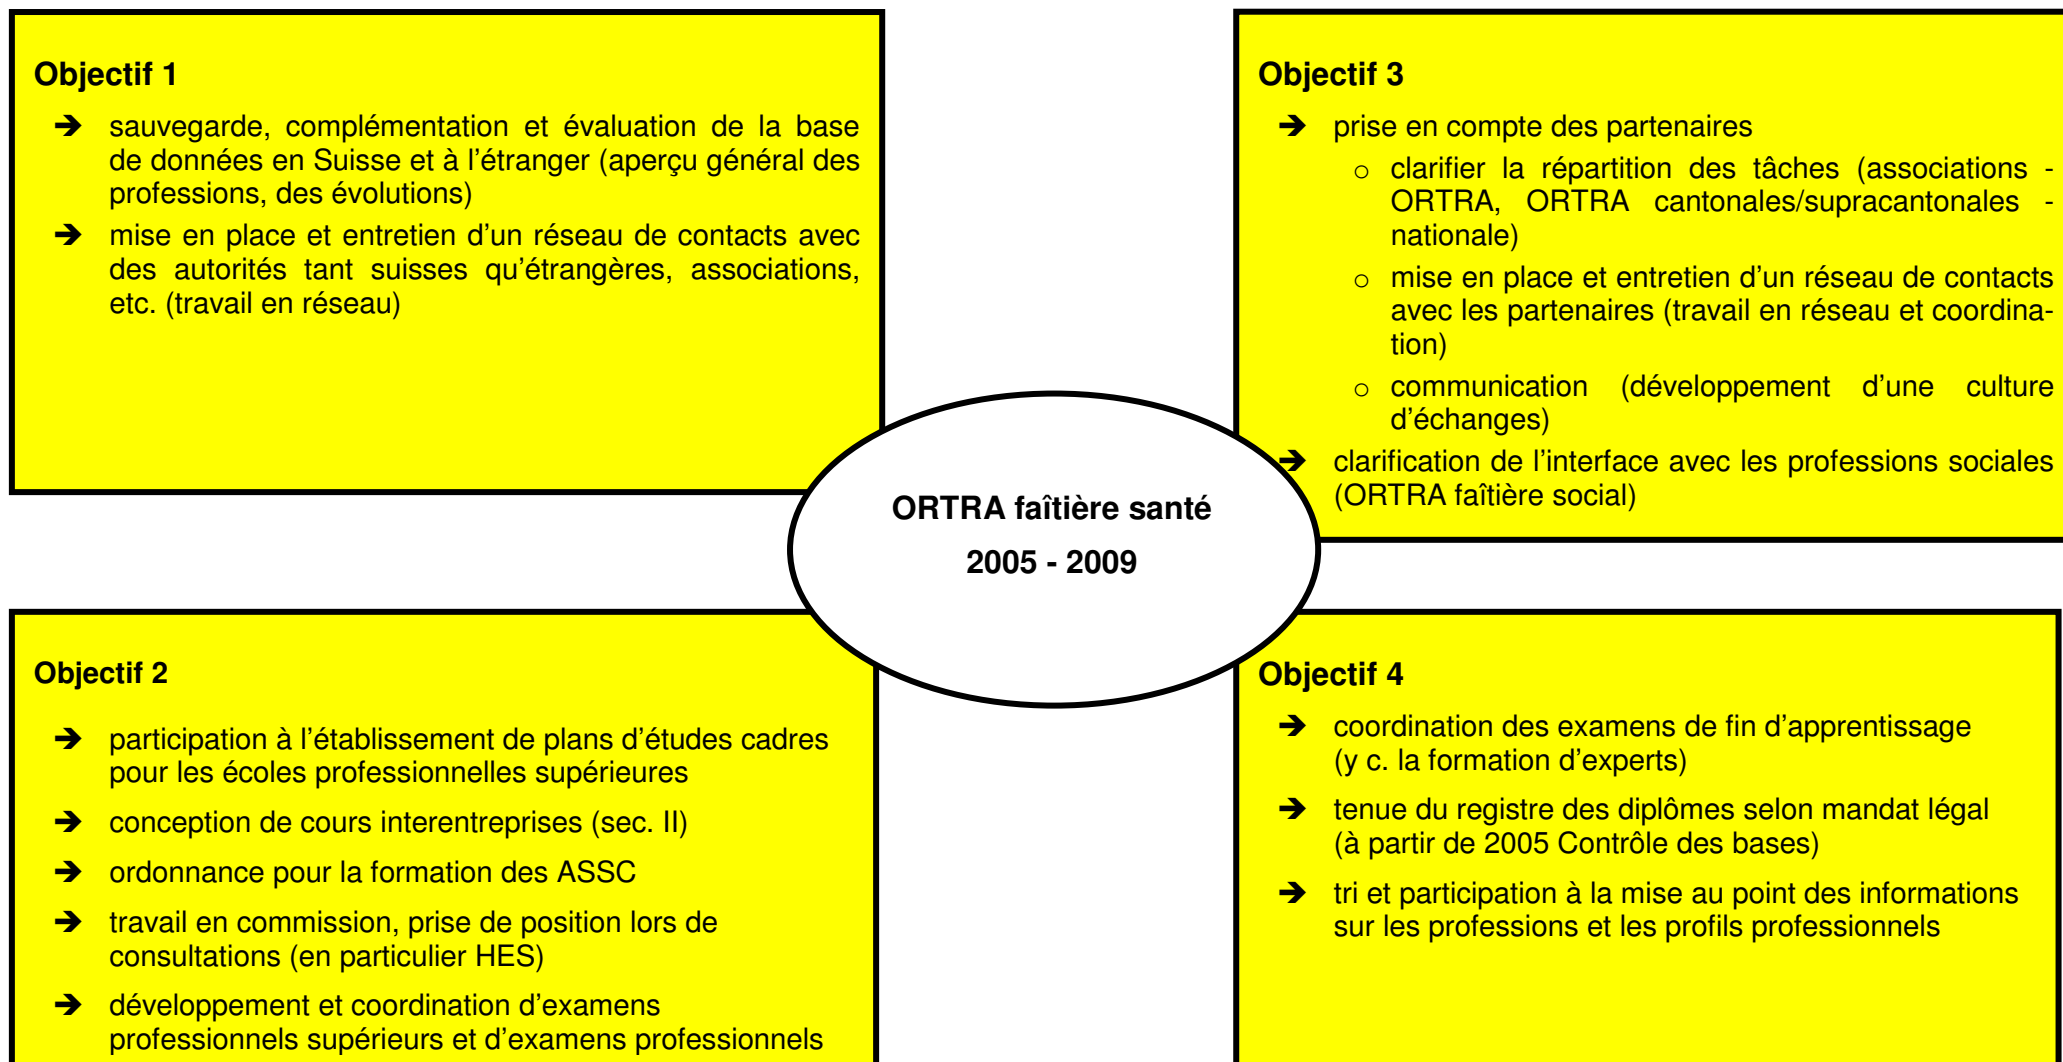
**Objectif 1**

➔ sauvegarde, complémentation et évaluation de la base de données en Suisse et à l'étranger (aperçu général des professions, des évolutions)

➔ mise en place et entretien d'un réseau de contacts avec des autorités tant suisses qu'étrangères, associations, etc. (travail en réseau)

**Objectif 3**

➔ prise en compte des partenaires

○ clarifier la répartition des tâches (associations - ORTRA, ORTRA cantonales/supracantonales - nationale)

○ mise en place et entretien d'un réseau de contacts avec les partenaires (travail en réseau et coordination)

○ communication (développement d'une culture d'échanges)

➔ clarification de l'interface avec les professions sociales (ORTRA faîtière social)

**ORTRA faîtière santé**

**2005 - 2009**

**Objectif 2**

➔ participation à l'établissement de plans d'études cadres pour les écoles professionnelles supérieures

➔ conception de cours interentreprises (sec. II)

➔ ordonnance pour la formation des ASSC

➔ travail en commission, prise de position lors de consultations (en particulier HES)

➔ développement et coordination d'examens professionnels supérieurs et d'examens professionnels

**Objectif 4**

➔ coordination des examens de fin d'apprentissage (y c. la formation d'experts)

➔ tenue du registre des diplômes selon mandat légal (à partir de 2005 Contrôle des bases)

➔ tri et participation à la mise au point des informations sur les professions et les profils professionnels